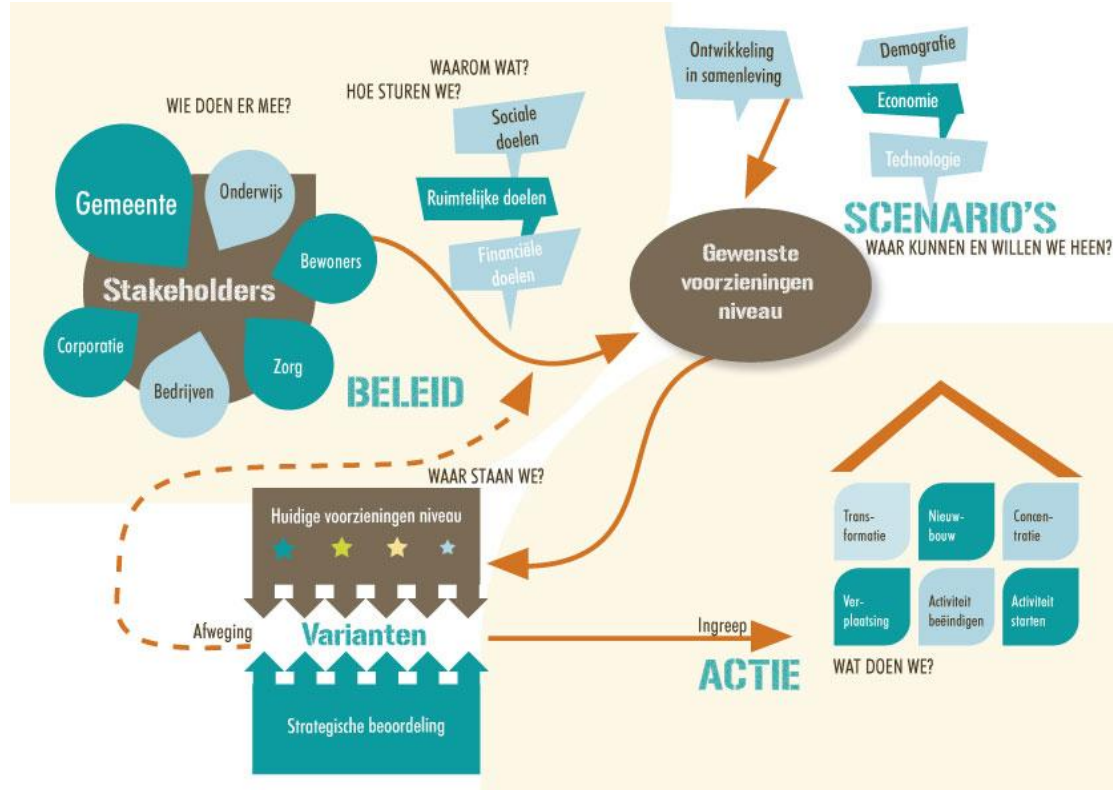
WIE DOEN ER MEE?

Gemeente
Onderwijs
Bewoners
Stakeholders
Corporatie
Bedrijven
Zorg

WAAROM WAT?
HOE STUREN WE?

Sociale doelen
Ruimtelijke doelen
Financiële doelen

BELEID

Ontwikkeling in samenleving

Demografie
Economie
Technologie

SCENARIO'S
WAAR KUNNEN EN WILLEN WE HEEN?

Gewenste voorzieningen niveau

WAAR STAAN WE?

Huidige voorzieningen niveau

Afweging
Varianten

Strategische beoordeling

Ingreep
ACTIE

Transformatie
Nieuwbouw
Concentratie
Verplaatsing
Activiteit beëindigen
Activiteit starten

WAT DOEN WE?